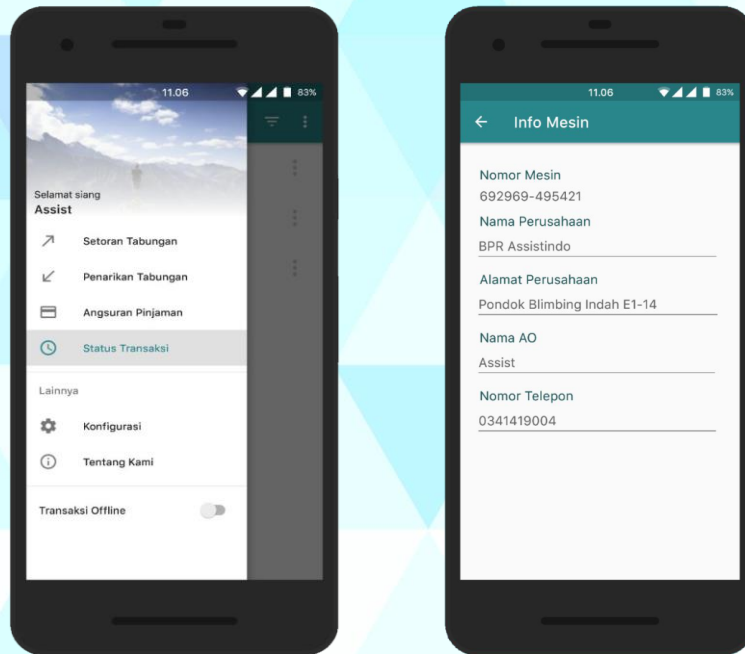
11.06 83%

Selamat siang
Assist

Setoran Tabungan

Penarikan Tabungan

Angsuran Pinjaman

Status Transaksi

Lainnya

Konfigurasi

Tentang Kami

Transaksi Offline

11.06 83%

Info Mesin

Nomor Mesin
692969-495421

Nama Perusahaan
BPR Assistindo

Alamat Perusahaan
Pondok Blimbing Indah E1-14

Nama AO
Assist

Nomor Telepon
0341419004